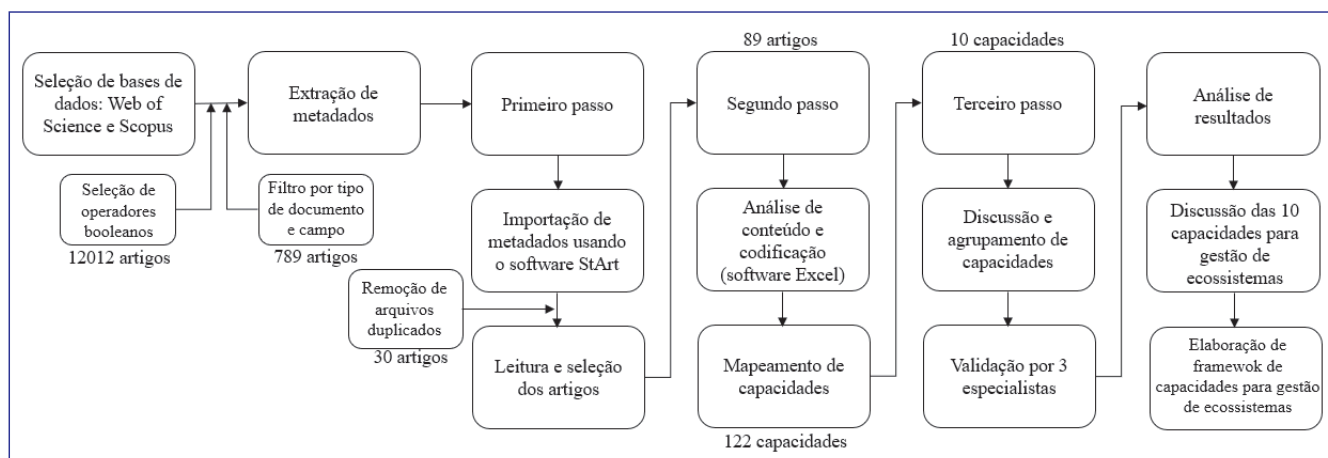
Seleção de bases de dados: Web of Science e Scopus

Seleção de operadores booleanos

12012 artigos

Filtro por tipo de documento e campo

789 artigos

Extração de metadados

Primeiro passo

Importação de metadados usando o software StArt

Remoção de arquivos duplicados

30 artigos

Leitura e seleção dos artigos

89 artigos

Segundo passo

Análise de conteúdo e codificação (software Excel)

Mapeamento de capacidades

122 capacidades

10 capacidades

Terceiro passo

Discussão e agrupamento de capacidades

Validação por 3 especialistas

Análise de resultados

Discussão das 10 capacidades para gestão de ecossistemas

Elaboração de framewok de capacidades para gestão de ecossistemas